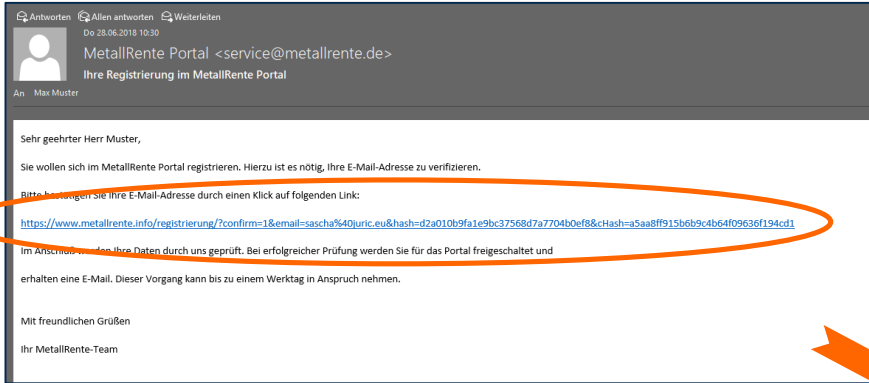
Antworten Allen antworten Weiterleiten

Do 28.06.2018 10:30

MetallRente Portal <service@metallrente.de>

Ihre Registrierung im MetallRente Portal

An Max Muster

Sehr geehrter Herr Muster,

Sie wollen sich im MetallRente Portal registrieren. Hierzu ist es nötig, Ihre E-Mail-Adresse zu verifizieren.

Bitte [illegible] Sie Ihre E-Mail-Adresse durch einen Klick auf folgenden Link:

https://www.metallrente.info/registrierung/?confirm=1&email=sascha%40juric.eu&hash=d2a010b9fa1e9bc37568d7a7704b0ef8&cHash=a5aa8ff915b6b9c4b64f09636f194cd1

Im Anschl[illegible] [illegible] Ihre Daten durch uns geprüft. Bei erfolgreicher Prüfung werden Sie für das Portal freigeschaltet und

erhalten eine E-Mail. Dieser Vorgang kann bis zu einem Werktag in Anspruch nehmen.

Mit freundlichen Grüßen

Ihr MetallRente-Team